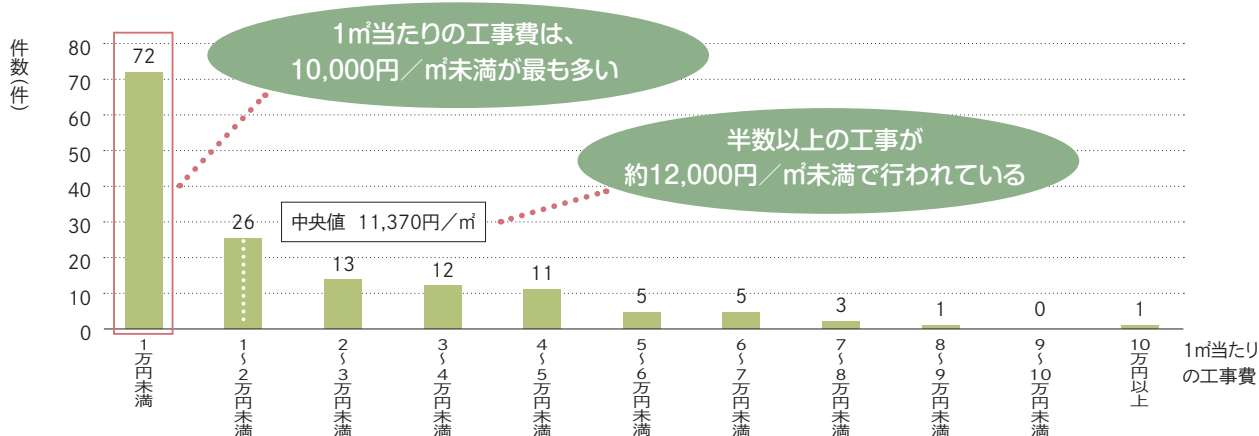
件数(件)

80
70
60
50
40
30
20
10
0

1㎡当たりの工事費は、10,000円／㎡未満が最も多い

半数以上の工事が約12,000円／㎡未満で行われている

中央値 11,370円／㎡

72
26
13
12
11
5
5
3
1
0
1

1万円未満
1~2万円未満
2~3万円未満
3~4万円未満
4~5万円未満
5~6万円未満
6~7万円未満
7~8万円未満
8~9万円未満
9~10万円未満
10万円以上

1㎡当たりの工事費